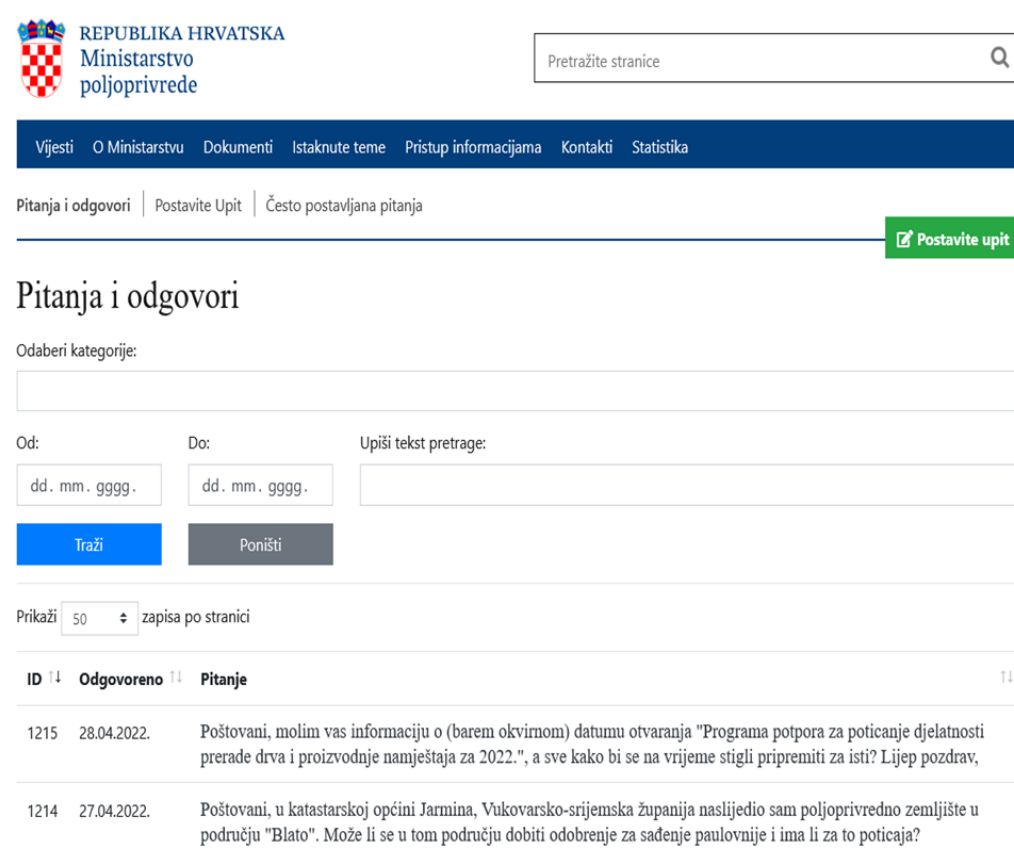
REPUBLIKA HRVATSKA
Ministarstvo
poljoprivrede

Pretražite stranice

Vijesti O Ministarstvu Dokumenti Istaknute teme Pristup informacijama Kontakti Statistika

Pitanja i odgovori | Postavite Upit | Često postavljana pitanja

Postavite upit

Pitanja i odgovori

Odaberi kategorije:

Od: Do: Upiši tekst pretrage:

dd. mm. gggg. dd. mm. gggg.

Traži Poništi

Prikaži 50 zapisa po stranici

| ID | Odgovoreno | Pitanje |
|---|---|---|
| 1215 | 28.04.2022. | Poštovani, molim vas informaciju o (barem okvirnom) datumu otvaranja "Programa potpora za poticanje djelatnosti prerade drva i proizvodnje namještaja za 2022.", a sve kako bi se na vrijeme stigli pripremiti za isti? Lijep pozdrav, |
| 1214 | 27.04.2022. | Poštovani, u katastarskoj općini Jarmina, Vukovarsko-srijemska županija naslijedio sam poljoprivredno zemljište u području "Blato". Može li se u tom području dobiti odobrenje za sađenje paulovnije i ima li za to poticaja? |